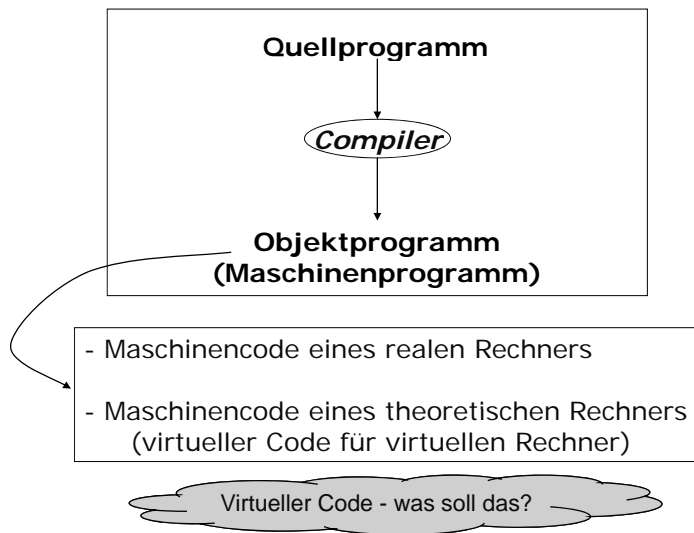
Quellprogramm

Compiler

Objektprogramm
(Maschinenprogramm)

- Maschinencode eines realen Rechners

- Maschinencode eines theoretischen Rechners
(virtueller Code für virtuellen Rechner)

Virtueller Code - was soll das?